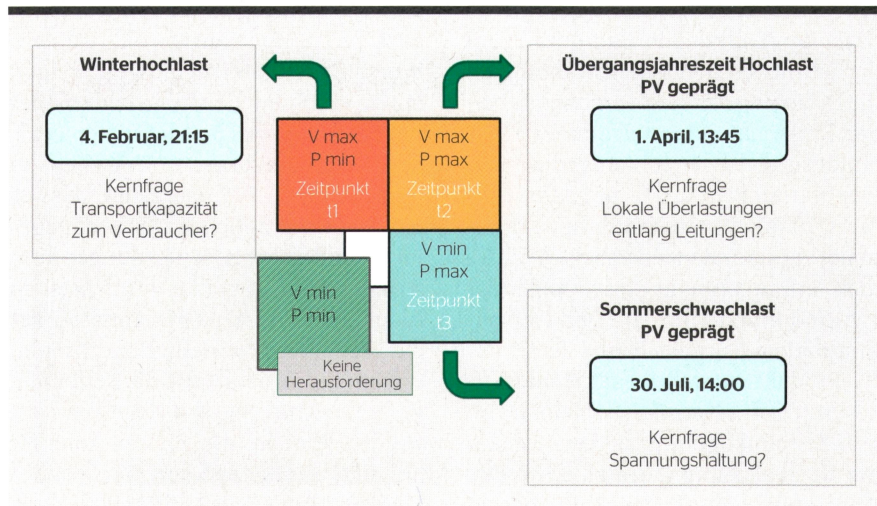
Winterhochlast

4. Februar, 21:15

Kernfrage Transportkapazität zum Verbraucher?

V max
P min
Zeitpunkt t1

V max
P max
Zeitpunkt t2

V min
P max
Zeitpunkt t3

V min
P min

Keine Herausforderung

Übergangsjahreszeit Hochlast PV geprägt

1. April, 13:45

Kernfrage Lokale Überlastungen entlang Leitungen?

Sommerschwachlast PV geprägt

30. Juli, 14:00

Kernfrage Spannungshaltung?